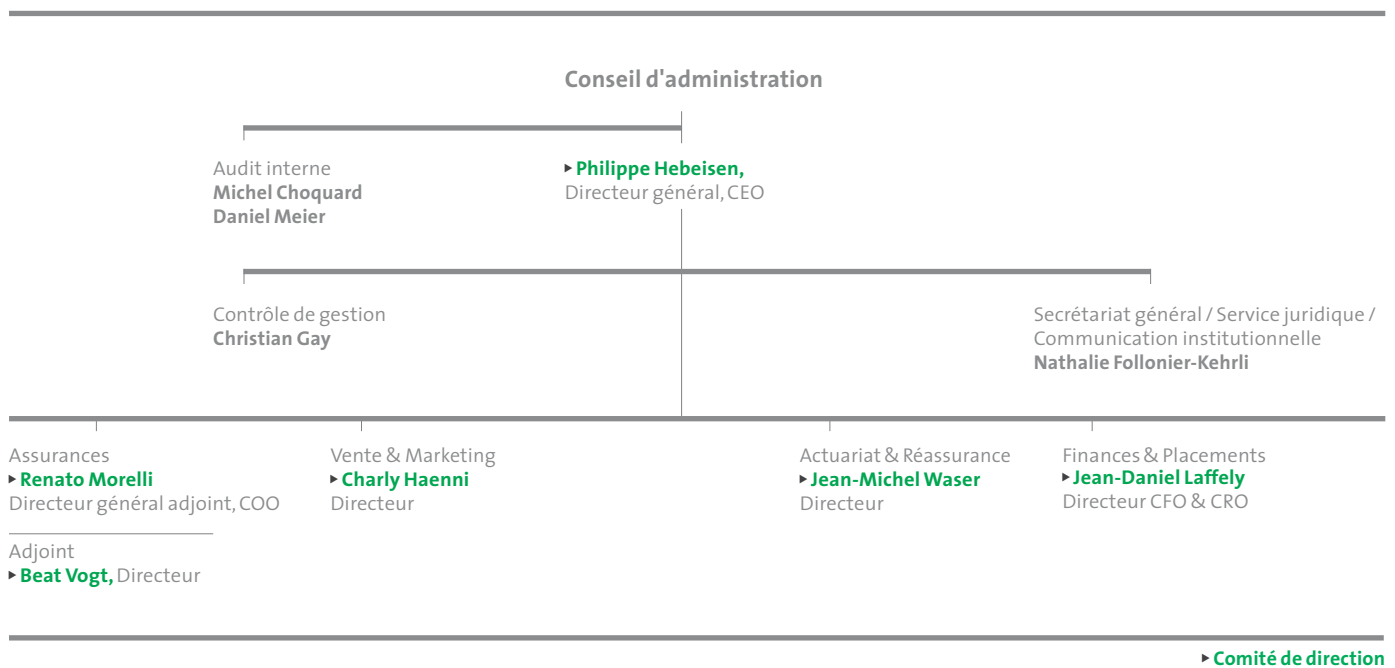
Conseil d'administration

Audit interne
Michel Choquard
Daniel Meier

‣ Philippe Hebeisen,
Directeur général, CEO

Contrôle de gestion
Christian Gay

Secrétariat général / Service juridique / Communication institutionnelle
Nathalie Follonier-Kehrli

Assurances
‣ Renato Morelli
Directeur général adjoint, COO

Adjoint
‣ Beat Vogt, Directeur

Vente & Marketing
‣ Charly Haenni
Directeur

Actuariat & Réassurance
‣ Jean-Michel Waser
Directeur

Finances & Placements
‣ Jean-Daniel Laffely
Directeur CFO & CRO

‣ Comité de direction